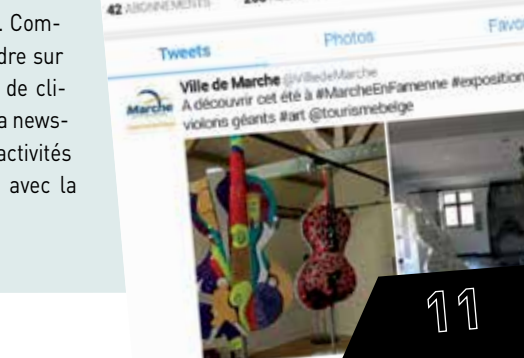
. Comdre sur de clia newsactivités avec la

42 ABONNEMENTS

Tweets

Photos

Favo

Ville de Marche @VilledeMarche

A découvrir cet été à #MarcheEnFamenne #exposition violons géants #art @tourismebelge

11